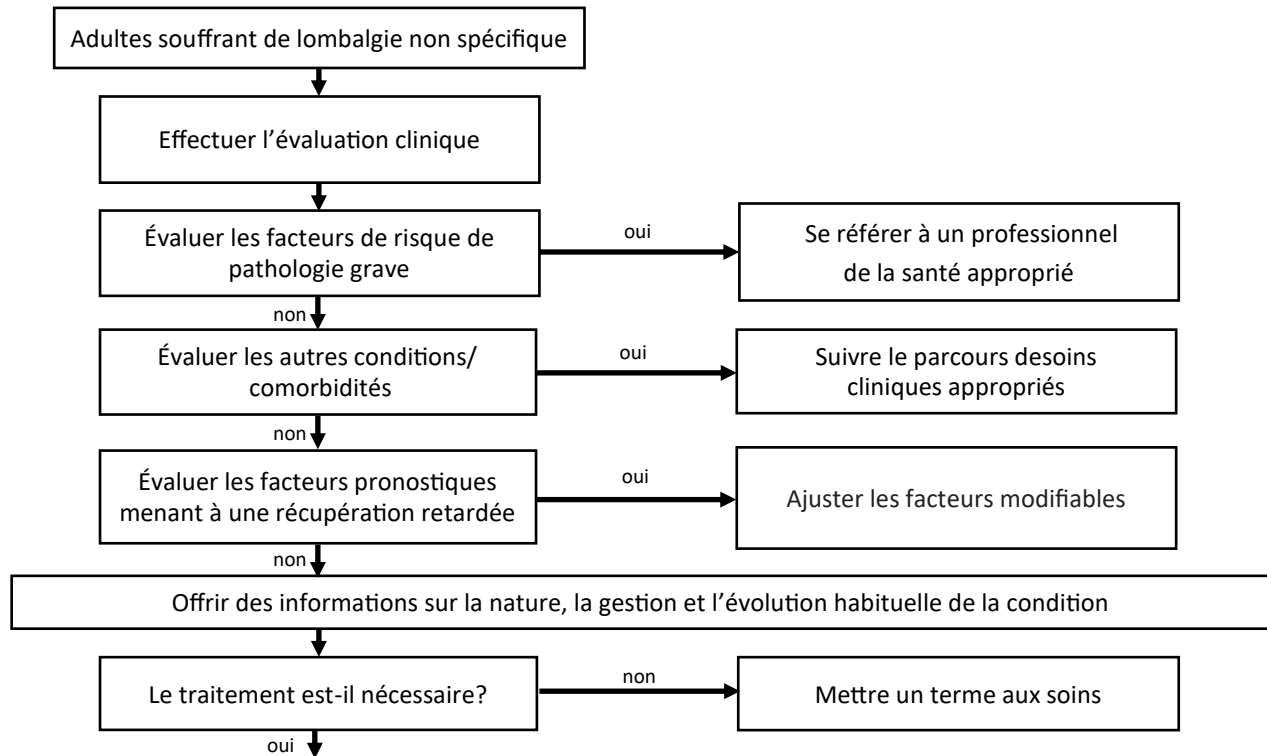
Adultes souffrant de lombalgie non spécifique

Effectuer l'évaluation clinique

Évaluer les facteurs de risque de pathologie grave

oui

Se référer à un professionnel de la santé approprié

non

Évaluer les autres conditions/ comorbidités

oui

Suivre le parcours desoins cliniques appropriés

non

Évaluer les facteurs pronostiques menant à une récupération retardée

oui

Ajuster les facteurs modifiables

non

Offrir des informations sur la nature, la gestion et l'évolution habituelle de la condition

Le traitement est-il nécessaire?

non

Mettre un terme aux soins

oui